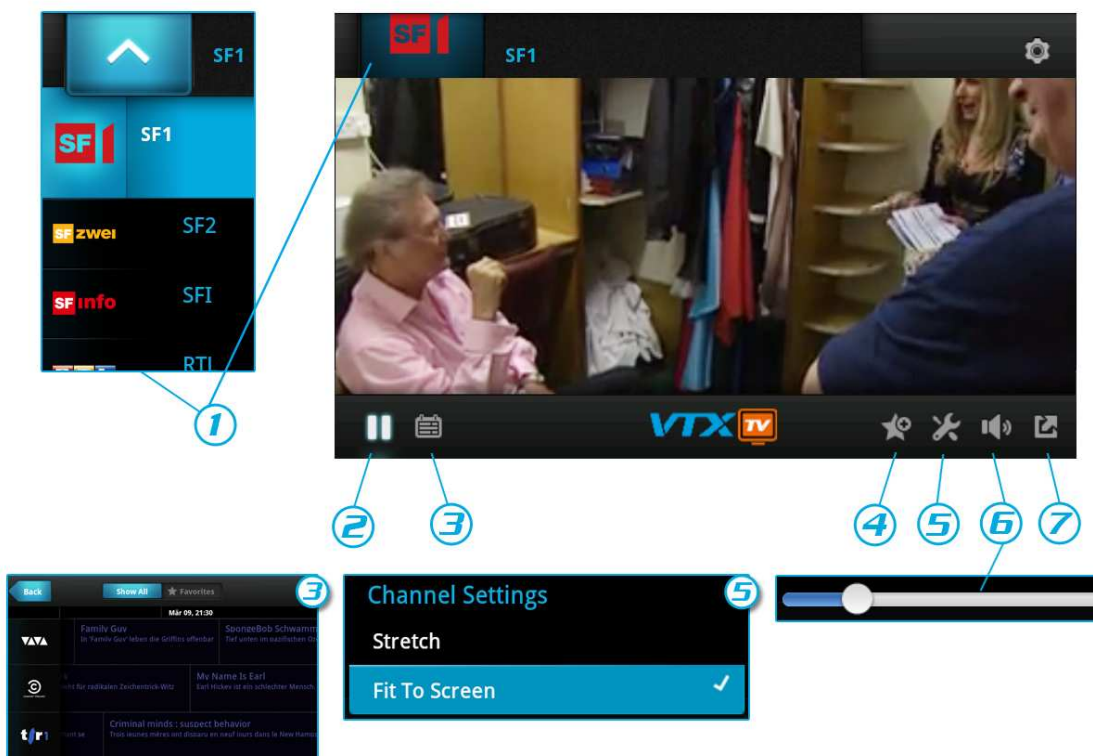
SF1

SF 1 SF1

SF zwei SF2

SF info SFI

RTL

SF 1 SF1

VTX TV

1

2

3

4

5

6

7

Back Show All ★ Favorites

Mär 09, 21:30

Family Guy
In 'Family Guy' leben die Griffins offenbar

SpongeBob Schwamm
Tief unten im pazifischen O

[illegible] für radikalen Zeichentrick-Witz

My Name Is Earl
Earl Hickey ist ein schlechter Mensch

Criminal minds : suspect behavior
Trois jeunes mères ont disparu en neuf jours dans le New Hamp

3

Channel Settings

Stretch

Fit To Screen ✓

5